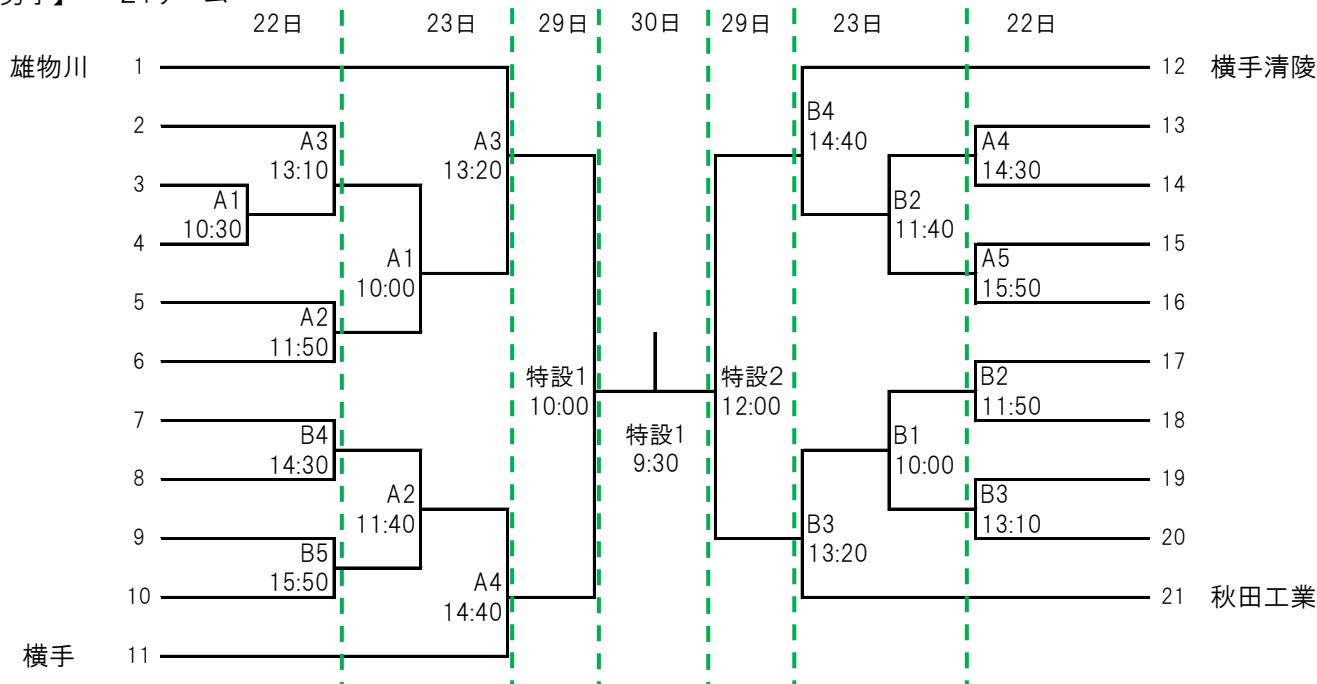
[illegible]子】 21チーム

22日 23日 29日 30日 29日 23日 22日

雄物川 1
2
3
4
5
6
7
8
9
10
横手 11

A1
10:30
A3
13:10
A2
11:50
B4
14:30
B5
15:50

A1
10:00
A2
11:40
A3
13:20
A4
14:40

特設1
10:00

特設1
9:30

特設2
12:00

B4
14:40
B2
11:40
B1
10:00
B3
13:20

A4
14:30
A5
15:50
B2
11:50
B3
13:10

12 横手清陵
13
14
15
16
17
18
19
20
21 秋田工業